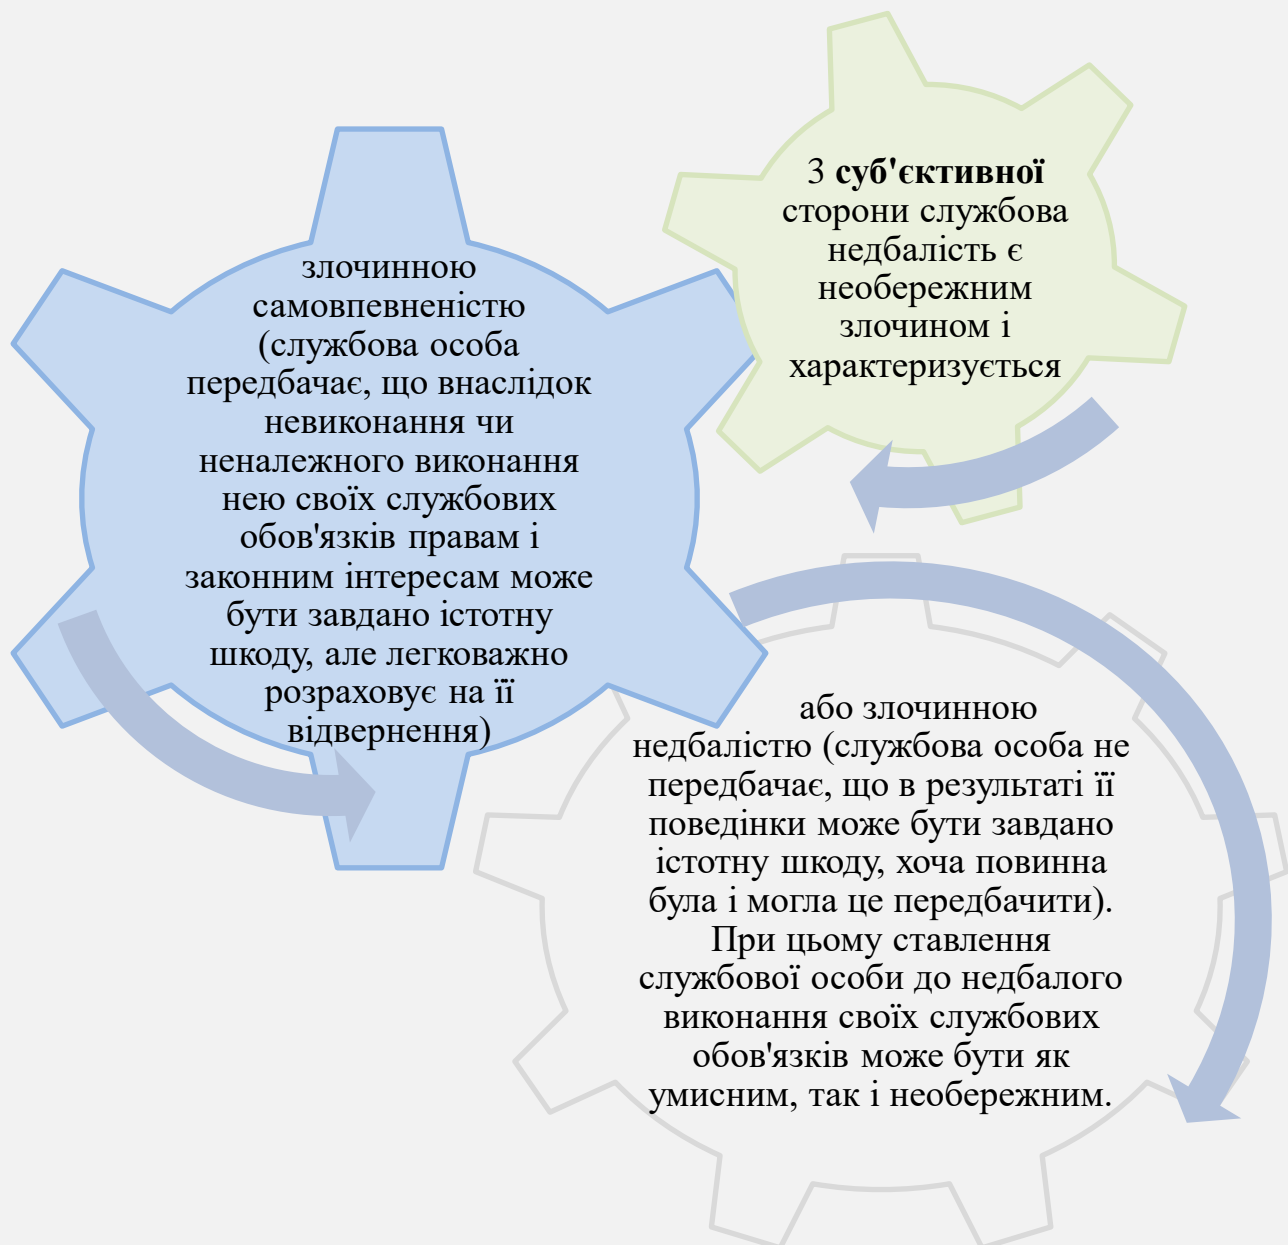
З **суб'єктивної** сторони службова недбалість є необережним злочином і характеризується

злочинною самовпевненістю (службова особа передбачає, що внаслідок невиконання чи неналежного виконання нею своїх службових обов'язків правам і законним інтересам може бути завдано істотну шкоду, але легковажно розраховує на її відвернення)

або злочинною недбалістю (службова особа не передбачає, що в результаті її поведінки може бути завдано істотну шкоду, хоча повинна була і могла це передбачити). При цьому ставлення службової особи до недбалого виконання своїх службових обов'язків може бути як умисним, так і необережним.